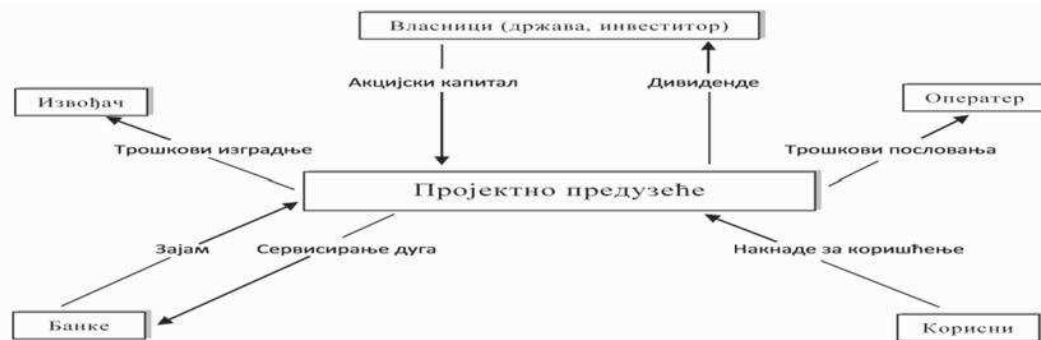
Власници (држава, инвеститор)

Акцијски капитал

Дивиденде

Извођач

Оператер

Трошкови изградње

Трошкови пословања

Пројектно предузеће

Зајам

Сервисирање дуга

Накнаде за коришћење

Банке

Корисни